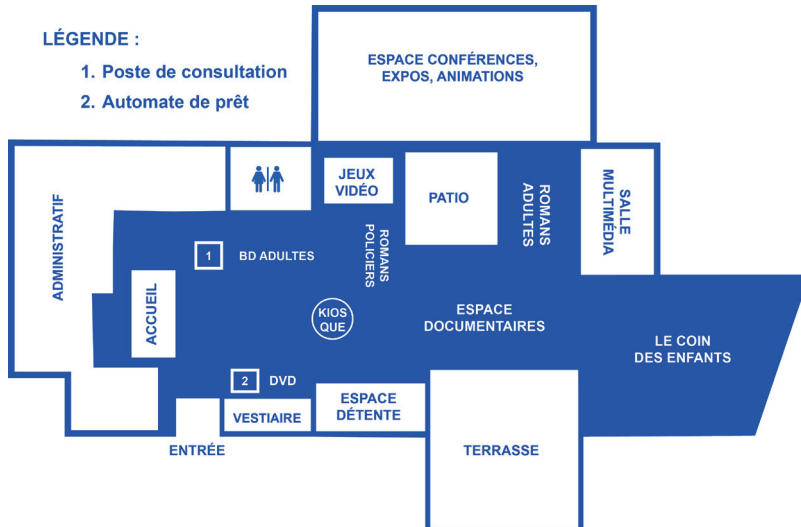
LÉGENDE :

1. Poste de consultation

2. Automate de prêt

ESPACE CONFÉRENCES, EXPOS, ANIMATIONS

ADMINISTRATIF

JEUX VIDÉO

PATIO

ROMANS ADULTES

SALLE MULTIMÉDIA

1 BD ADULTES

ROMANS POLICIERS

ACCUEIL

KIOS QUE

ESPACE DOCUMENTAIRES

LE COIN DES ENFANTS

2 DVD

VESTIAIRE

ESPACE DÉTENTE

ENTRÉE

TERRASSE